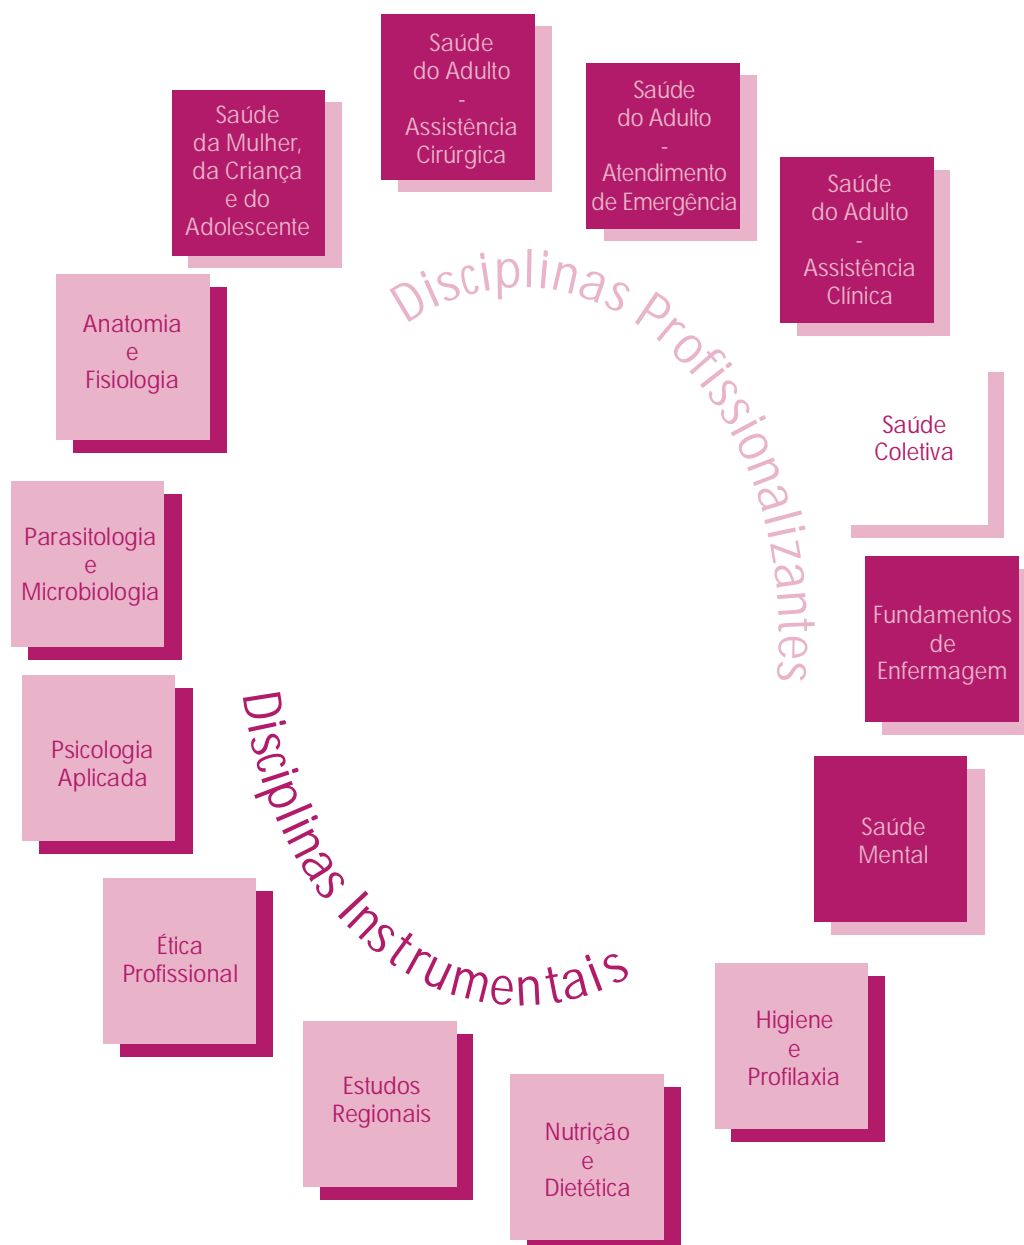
Saúde da Mulher, da Criança e do Adolescente

Saúde do Adulto - Assistência Cirúrgica

Saúde do Adulto - Atendimento de Emergência

Saúde do Adulto - Assistência Clínica

Disciplinas Profissionalizantes

Anatomia e Fisiologia

Saúde Coletiva

Parasitologia e Microbiologia

Fundamentos de Enfermagem

Psicologia Aplicada

Disciplinas Instrumentais

Saúde Mental

Ética Profissional

Higiene e Profilaxia

Estudos Regionais

Nutrição e Dietética